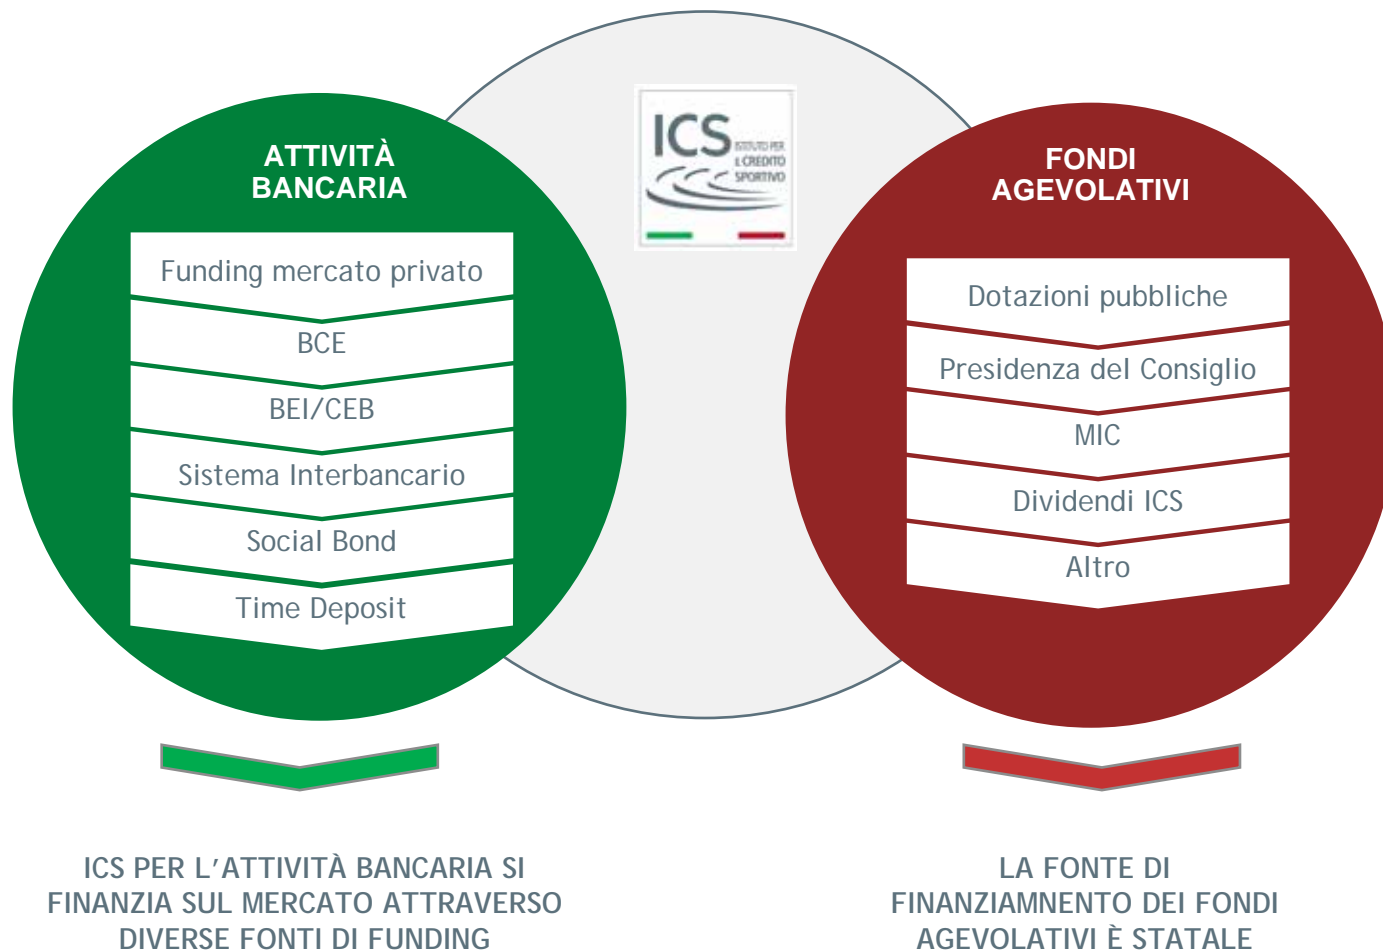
ICS ISTITUTO PER IL CREDITO SPORTIVO

ATTIVITÀ BANCARIA

Funding mercato privato

BCE

BEI/CEB

Sistema Interbancario

Social Bond

Time Deposit

FONDI AGEVOLATIVI

Dotazioni pubbliche

Presidenza del Consiglio

MIC

Dividendi ICS

Altro

ICS PER L'ATTIVITÀ BANCARIA SI FINANZIA SUL MERCATO ATTRAVERSO DIVERSE FONTI DI FUNDING

LA FONTE DI FINANZIAMNENTO DEI FONDI AGEVOLATIVI È STATALE